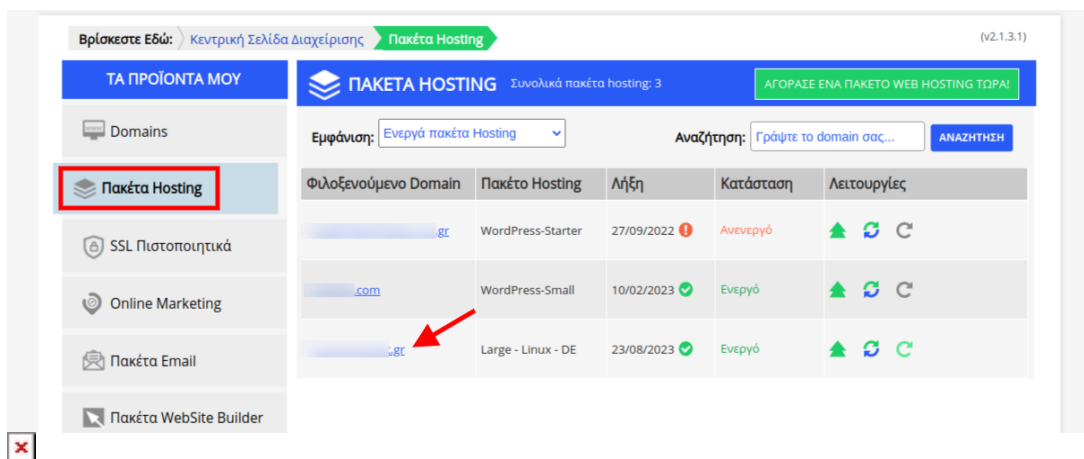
Βρίσκεστε Εδώ: Κεντρική Σελίδα Διαχείρισης Πακέτα Hosting (v2.1.3.1)

ΤΑ ΠΡΟΪΟΝΤΑ ΜΟΥ

Domains

Πακέτα Hosting

SSL Πιστοποιητικά

Online Marketing

Πακέτα Email

Πακέτα WebSite Builder

ΠΑΚΕΤΑ HOSTING Συνολικά πακέτα hosting: 3

ΑΓΟΡΑΣΕ ΕΝΑ ΠΑΚΕΤΟ WEB HOSTING ΤΩΡΑ!

Εμφάνιση: Ενεργά πακέτα Hosting

Αναζήτηση: Γράψτε το domain σας... ΑΝΑΖΗΤΗΣΗ

| Φιλοξενούμενο Domain | Πακέτο Hosting | Λήξη | Κατάσταση | Λειτουργίες |
|---|---|---|---|---|
| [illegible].gr | WordPress-Starter | 27/09/2022 | Ανενεργό | |
| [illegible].com | WordPress-Small | 10/02/2023 | Ενεργό | |
| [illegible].gr | Large - Linux - DE | 23/08/2023 | Ενεργό | |